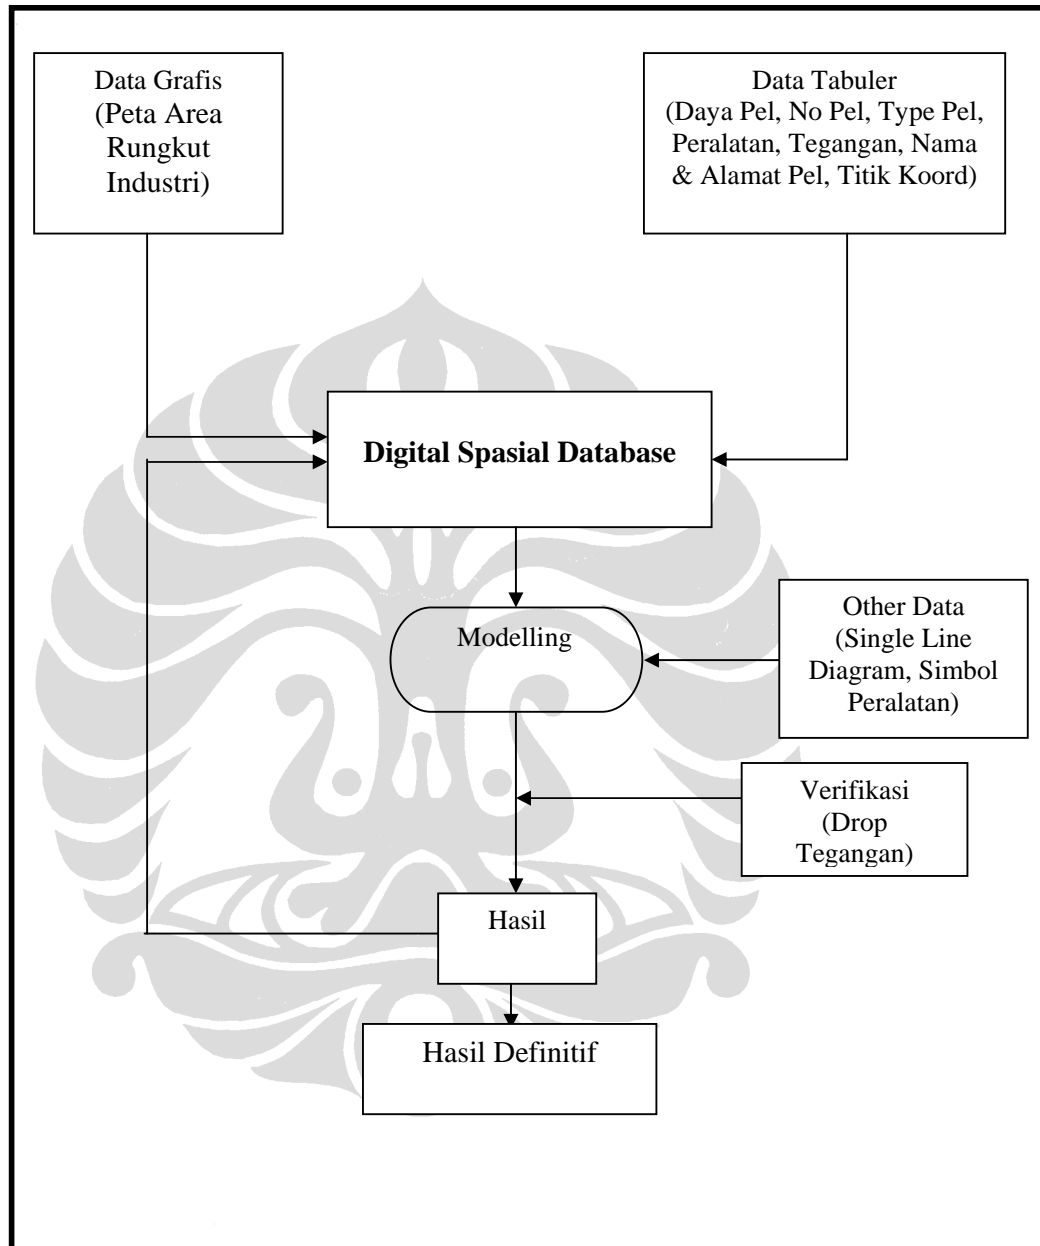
Data Grafis (Peta Area Rungkut Industri)

Data Tabuler (Daya Pel, No Pel, Type Pel, Peralatan, Tegangan, Nama & Alamat Pel, Titik Koord)

**Digital Spasial Database**

Modelling

Other Data (Single Line Diagram, Simbol Peralatan)

Verifikasi (Drop Tegangan)

Hasil

Hasil Definitif